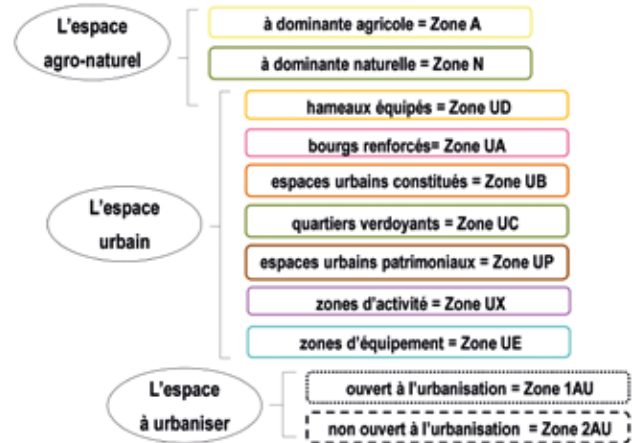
L'espace agro-naturel

à dominante agricole = Zone A

à dominante naturelle = Zone N

L'espace urbain

hameaux équipés = Zone UD

bourgs renforcés= Zone UA

espaces urbains constitués = Zone UB

quartiers verdoyants = Zone UC

espaces urbains patrimoniaux = Zone UP

zones d'activité = Zone UX

zones d'équipement = Zone UE

L'espace à urbaniser

ouvert à l'urbanisation = Zone 1AU

non ouvert à l'urbanisation = Zone 2AU